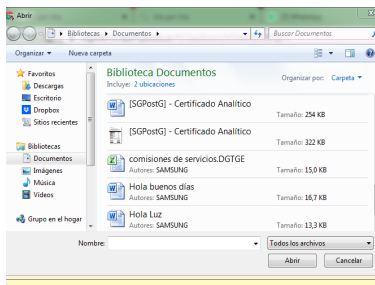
Abrir

Bibliotecas ▸ Documentos ▸

Buscar Documentos

Organizar ▾ Nueva carpeta

Favoritos
Descargas
Escritorio
Dropbox
Sitios recientes

Bibliotecas
Documentos
Imágenes
Música
Videos

Grupo en el hogar

Biblioteca Documentos
Incluye: 2 ubicaciones

Organizar por: Carpeta ▾

[SGPostG] - Certificado Analítico
Tamaño: 254 KB

[SGPostG] - Certificado Analítico
Tamaño: 322 KB

comisiones de servicios.DGTGE
Autores: SAMSUNG
Tamaño: 15,0 KB

Hola buenos días
Autores: SAMSUNG
Tamaño: 16,7 KB

Hola Luz
Autores: SAMSUNG
Tamaño: 13,3 KB

Nombre:

Todos los archivos

Abrir

Cancelar